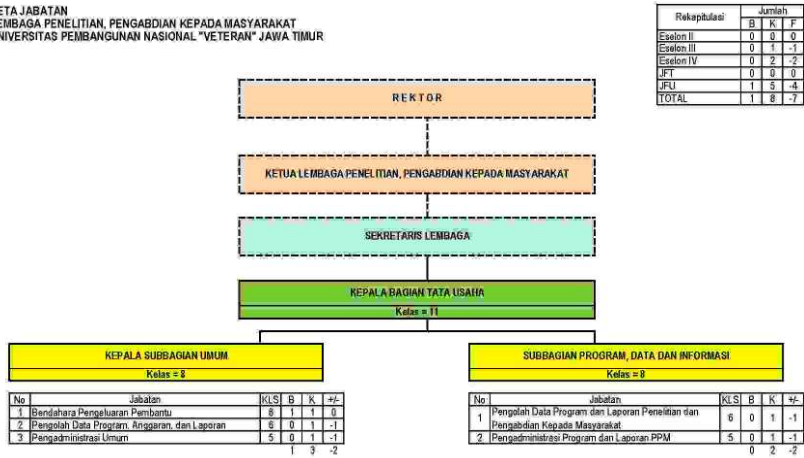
ETA JABATAN
EMBAGA PENELITIAN, PENGABDIAN KEPADA MASYARAKAT
NIVERSITAS PEMBANGUNAN NASIONAL "VETERAN" JAWA TIMUR

| Rekapitulasi | B | K | F |
|---|---|---|---|
| Eselon II | 0 | 0 | 0 |
| Eselon III | 0 | 1 | -1 |
| Eselon IV | 0 | 2 | -2 |
| JFT | 0 | 0 | 0 |
| JFU | 1 | 5 | -4 |
| TOTAL | 1 | 8 | -7 |

Jumlah

REKTOR

KETUA LEMBAGA PENELITIAN, PENGABDIAN KEPADA MASYARAKAT

SEKRETARIS LEMBAGA

KEPALA BAGIAN TATA USAHA
Kelas = 11

KEPALA SUBBAGIAN UMUM
Kelas = 8

| No | Jabatan | KLS | B | K | +/- |
|---|---|---|---|---|---|
| 1 | Bendahara Pengeluaran Pembantu | 6 | 1 | 1 | 0 |
| 2 | Pengolah Data Program, Anggaran, dan Laporan | 6 | 0 | 1 | -1 |
| 3 | Pengadministrasi Umum | 5 | 0 | 1 | -1 |
| | | | 1 | 3 | -2 |

SUBBAGIAN PROGRAM, DATA DAN INFORMASI
Kelas = 8

| No | Jabatan | KLS | B | K | +/- |
|---|---|---|---|---|---|
| 1 | Pengolah Data Program dan Laporan Penelitian dan Pengabdian Kepada Masyarakat | 6 | 0 | 1 | -1 |
| 2 | Pengadministrasi Program dan Laporan PPM | 5 | 0 | 1 | -1 |
| | | | 0 | 2 | -2 |